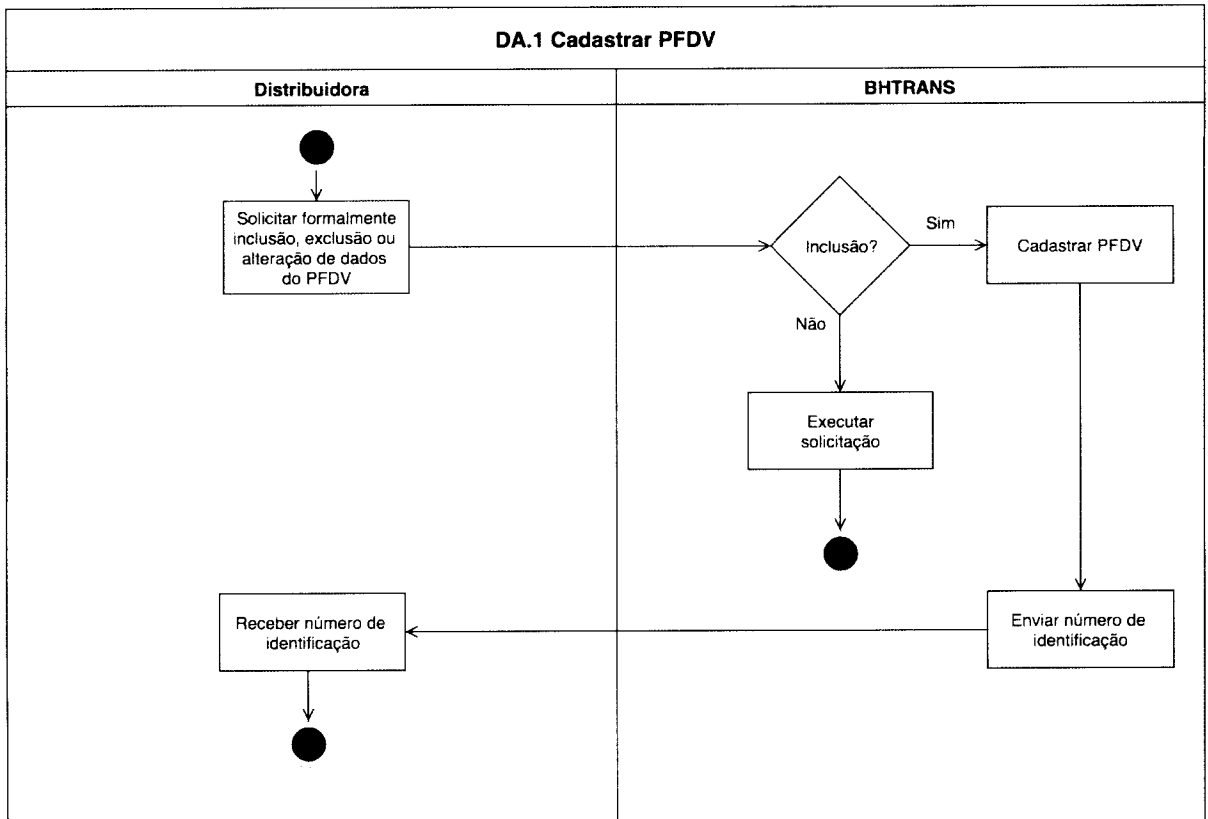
DA.1 Cadastrar PFDV

Distribuidora

BHTRANS

Solicitar formalmente inclusão, exclusão ou alteração de dados do PFDV

Inclusão?

Sim

Cadastrar PFDV

Não

Executar solicitação

Receber número de identificação

Enviar número de identificação